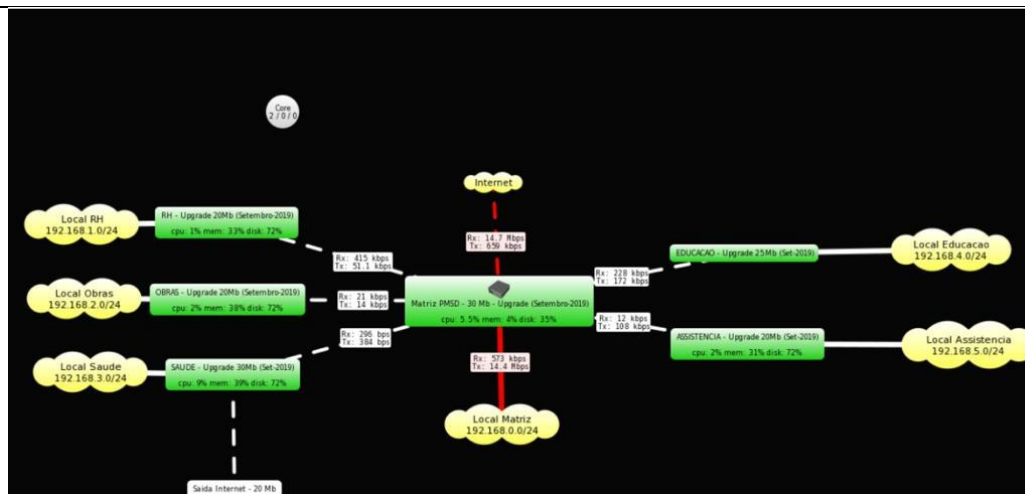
Core
2 / 0 / 0

Internet

Local RH
192.168.1.0/24

RH - Upgrade 20Mb (Setembro-2019)
cpu: 1% mem: 33% disk: 72%

Rx: 415 kbps
Tx: 51.1 kbps

Rx: 14.7 Mbps
Tx: 659 kbps

EDUCACAO - Upgrade 25Mb (Set-2019)

Local Educacao
192.168.4.0/24

Local Obras
192.168.2.0/24

OBRAS - Upgrade 20Mb (Setembro-2019)
cpu: 2% mem: 38% disk: 72%

Rx: 21 kbps
Tx: 14 kbps

Matriz PMSD - 30 Mb - Upgrade (Setembro-2019)
cpu: 5.5% mem: 4% disk: 35%

Rx: 228 kbps
Tx: 172 kbps

Rx: 12 kbps
Tx: 108 kbps

ASSISTENCIA - Upgrade 20Mb (Set-2019)
cpu: 2% mem: 31% disk: 72%

Local Assistencia
192.168.5.0/24

Rx: 296 bps
Tx: 384 bps

Local Saude
192.168.3.0/24

SAUDE - Upgrade 30Mb (Set-2019)
cpu: 9% mem: 39% disk: 72%

Rx: 573 kbps
Tx: 14.4 Mbps

Local Matriz
192.168.0.0/24

Saida Internet - 20 Mb